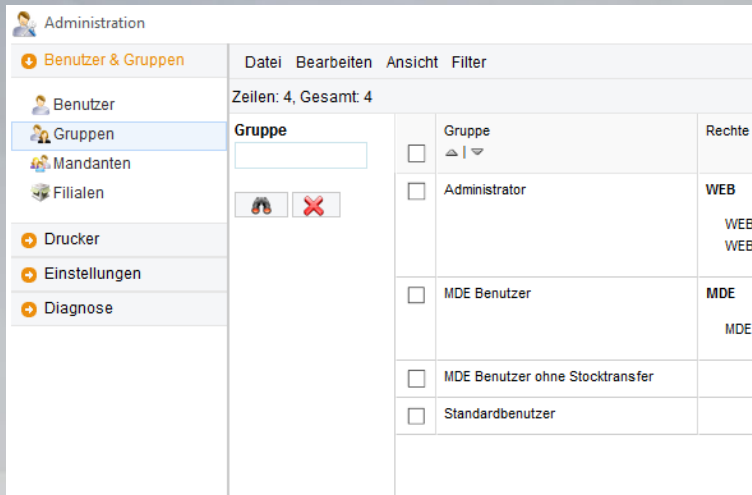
Administration

Benutzer & Gruppen

Benutzer
Gruppen
Mandanten
Filialen

Drucker
Einstellungen
Diagnose

Datei Bearbeiten Ansicht Filter

Zeilen: 4, Gesamt: 4

Gruppe

| | Gruppe | Rechte |
|---|---|---|
| | Administrator | WEB WEB WEB |
| | MDE Benutzer | MDE MDE |
| | MDE Benutzer ohne Stocktransfer | |
| | Standardbenutzer | |